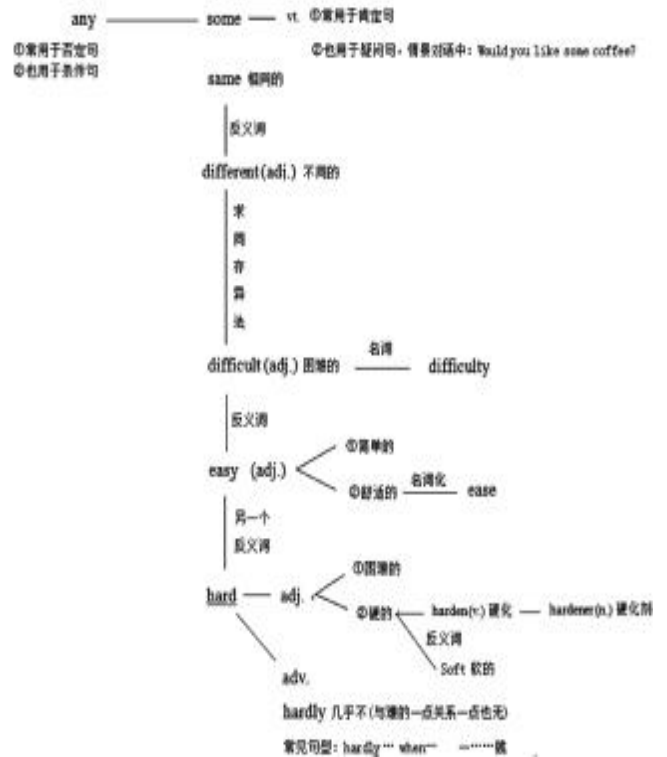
any some vt. ①常用于肯定句

①常用于否定句
②也用于条件句

②也用于疑问句，情景对话中：Would you like some coffee?

same 相同的

反义词

different(adj.) 不同的

求
同
存
异
法

difficult(adj.) 困难的 名词 difficulty

反义词

easy (adj.) ①简单的
②舒适的 名词化 ease

另一个
反义词

hard adj. ①困难的
②硬的 harden(v.) 硬化 hardener(n.) 硬化剂

反义词

Soft 软的

adv.

hardly 几乎不(与难的一点关系一点也无)

常见句型：hardly… when… 一……就